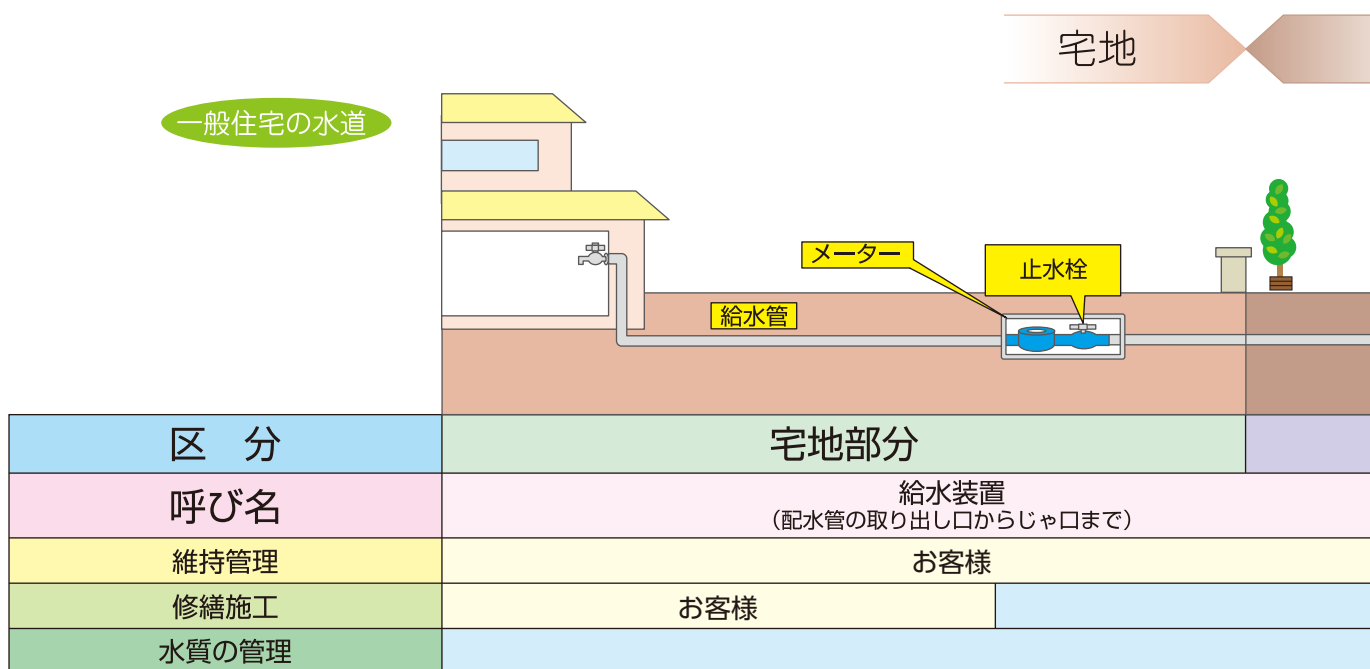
宅地

一般住宅の水道

メーター

止水栓

給水管

| 区　分 | 宅地部分 | |
|---|---|---|
| 呼び名 | 給水装置<br>（配水管の取り出し口からじゃ口まで） | |
| 維持管理 | お客様 | |
| 修繕施工 | お客様 | |
| 水質の管理 | | |